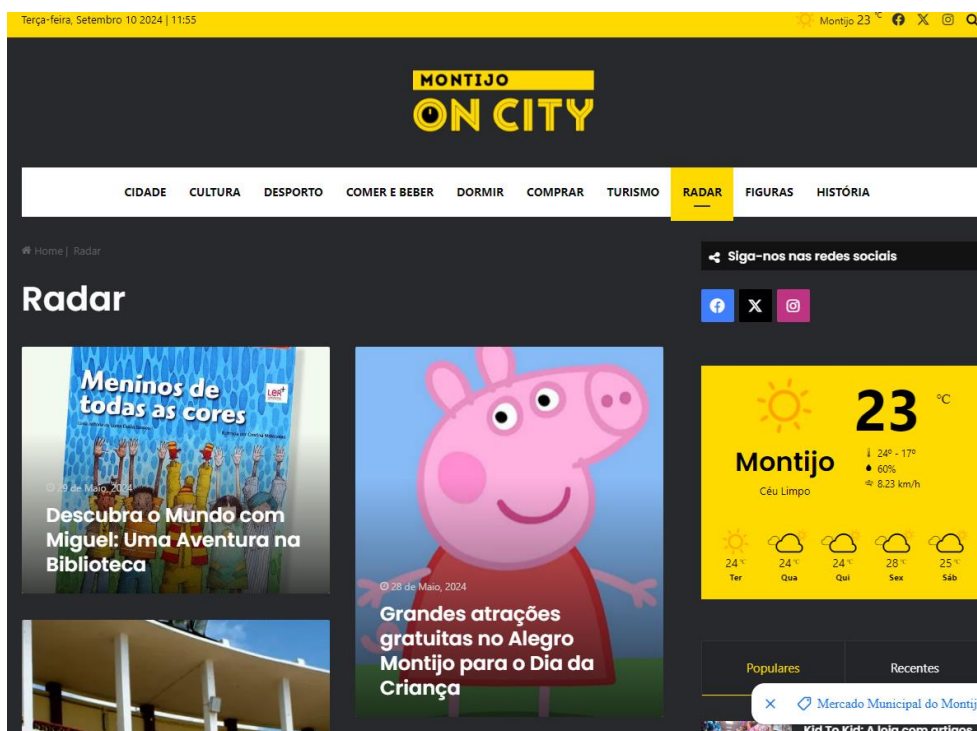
Terça-feira, Setembro 10 2024 | 11:55

Montijo 23 °C

MONTIJO
ON CITY

CIDADE CULTURA DESPORTO COMER E BEBER DORMIR COMPRAR TURISMO RADAR FIGURAS HISTÓRIA

Home | Radar

Radar

Meninos de todas as cores

29 de Maio, 2024
Descubra o Mundo com Miguel: Uma Aventura na Biblioteca

28 de Maio, 2024
Grandes atrações gratuitas no Alegro Montijo para o Dia da Criança

Siga-nos nas redes sociais

23 °C
Montijo
Céu Limpo
24° - 17°
60%
8.23 km/h

| 24°C | 24°C | 24°C | 28°C | 25°C |
|---|---|---|---|---|
| Ter | Qua | Qui | Sex | Sáb |

Populares Recentes

Mercado Municipal do Montij

Kid To Kid: A loja com artigos